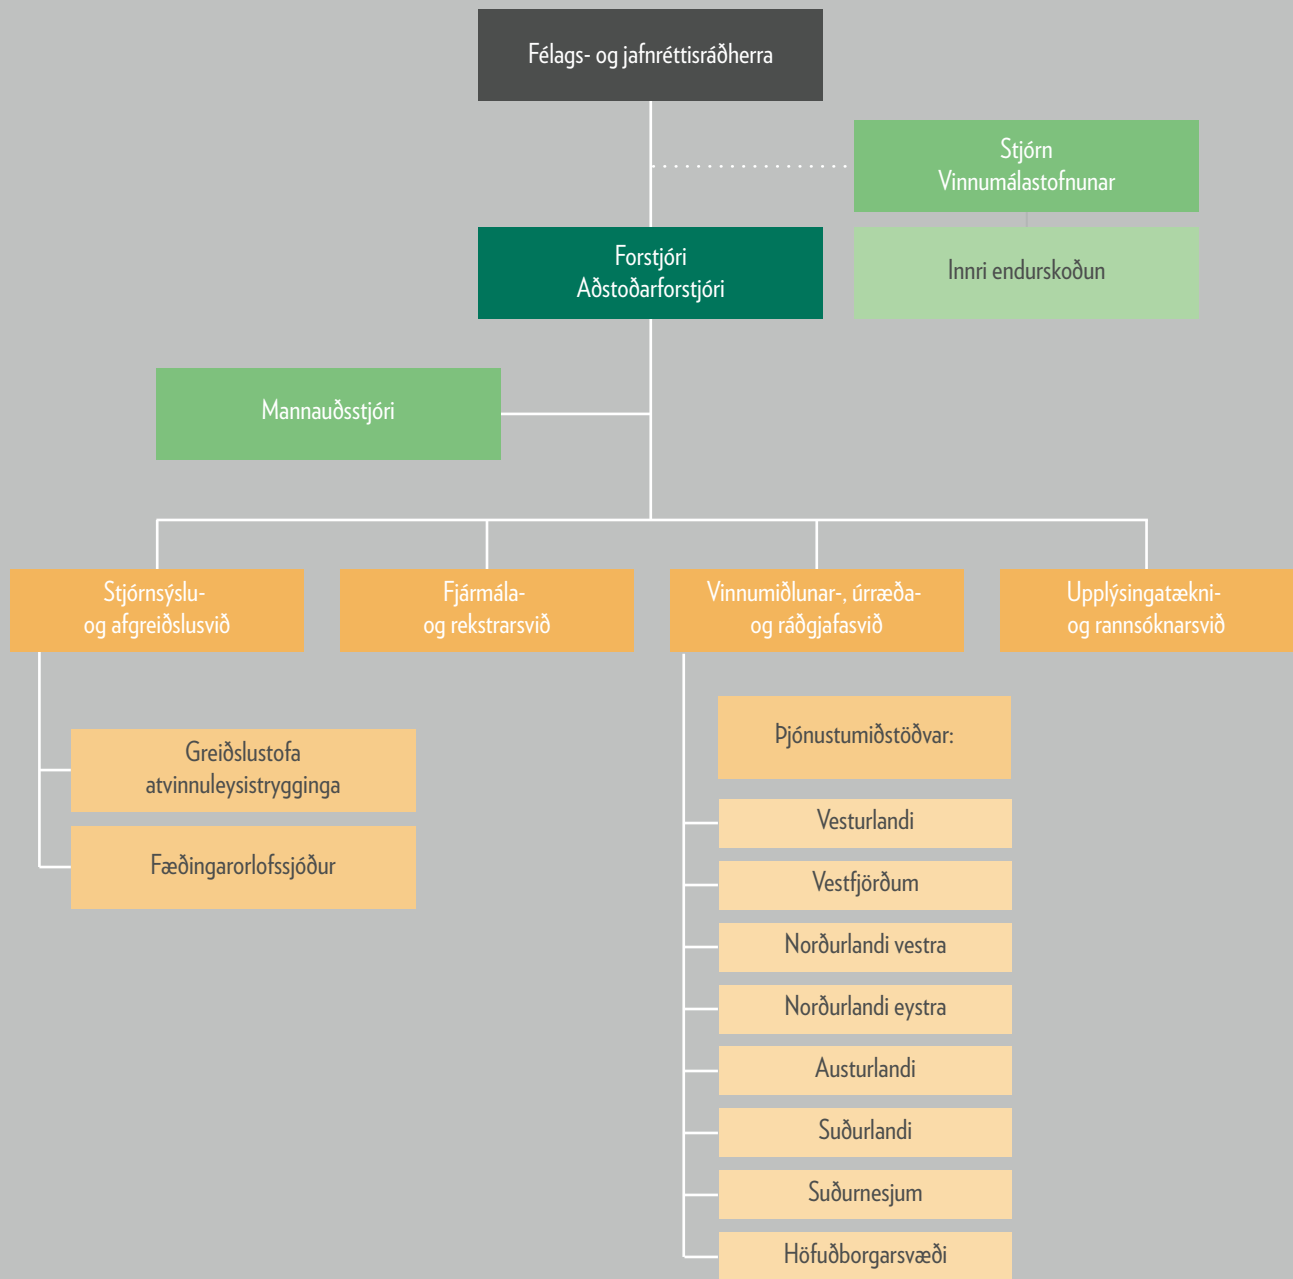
Félags- og jafnréttisráðherra

Stjórn Vinnumálastofnunar

Innri endurskoðun

Forstjóri
Aðstoðarforstjóri

Mannauðsstjóri

Stjórnsýslu- og afgreiðslusvið

Fjármála- og rekstrarsvið

Vinnumiðlunar-, úrræða- og ráðgjafasvið

Upplýsingatækni- og rannsóknarsvið

Greiðslustofa atvinnuleysistrygginga

Fæðingarorlofssjóður

Þjónustumiðstöðvar:

Vesturlandi

Vestfjörðum

Norðurlandi vestra

Norðurlandi eystra

Austurlandi

Suðurlandi

Suðurnesjum

Höfuðborgarsvæði